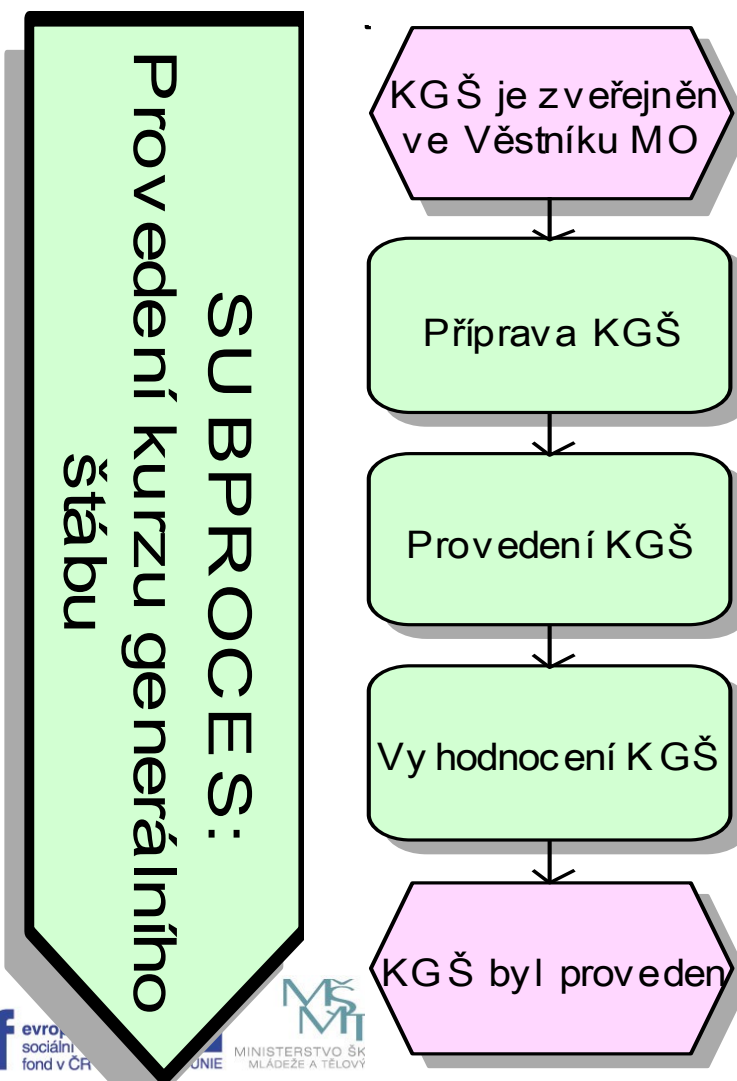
SUBPROCES: Provedení kurzu generálního štábu

KGŠ je zveřejněn ve Věstníku MO

Příprava KGŠ

Provedení KGŠ

Vyhodnocení KGŠ

KGŠ byl proveden

evrop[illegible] sociální fond v ČR

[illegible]UNIE

MŠMT
MINISTERSTVO ŠK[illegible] MLÁDEŽE A TĚLOVÝ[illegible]